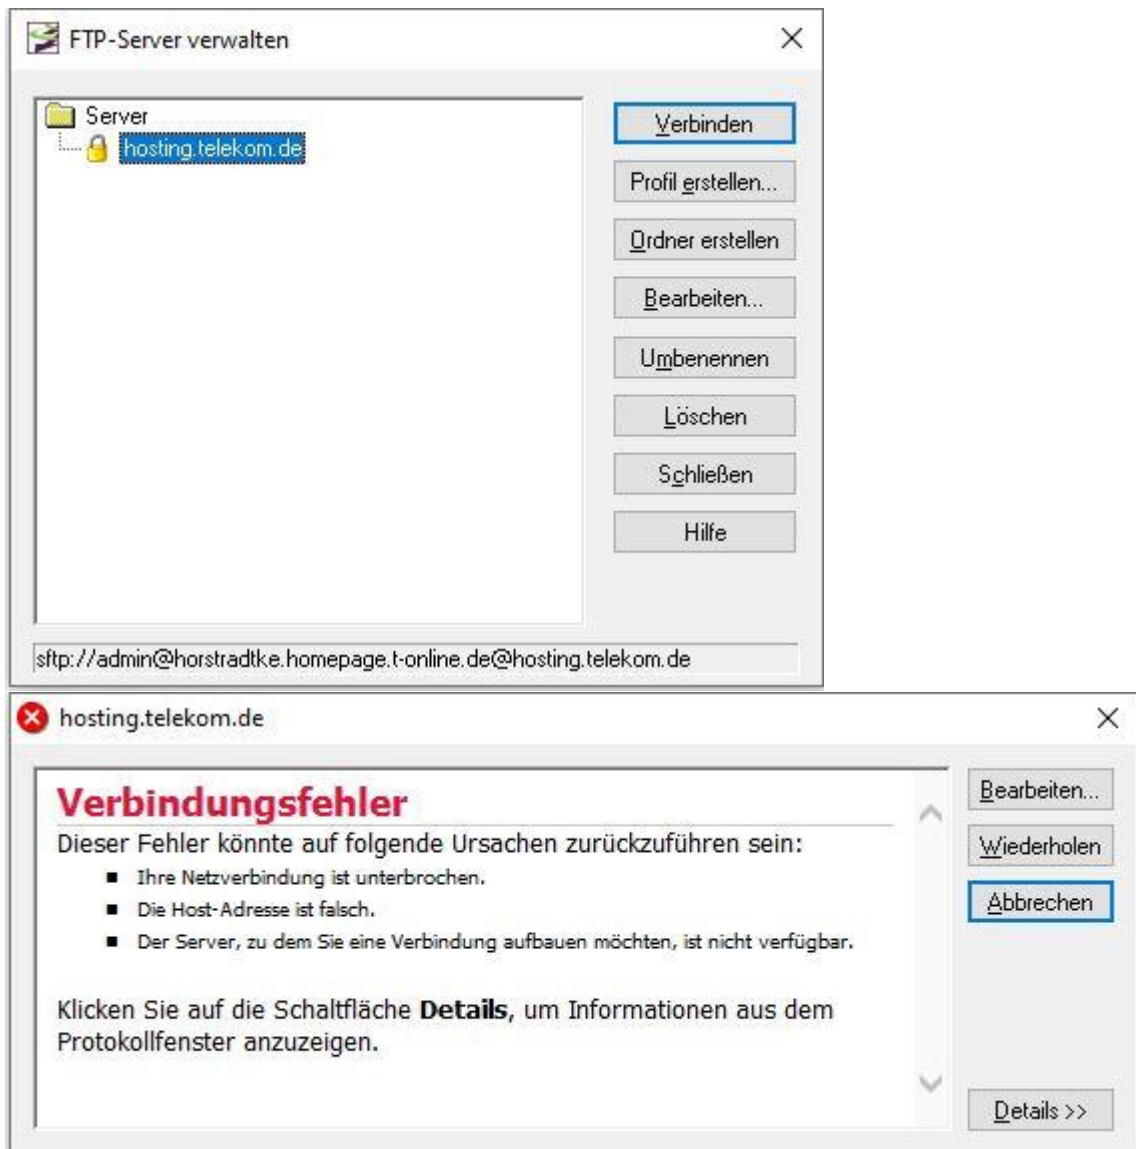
FTP-Server verwalten

Server
hosting.telekom.de

Verbinden
Profil erstellen...
Ordner erstellen
Bearbeiten...
Umbenennen
Löschen
Schließen
Hilfe

sftp://admin@horstradtke.homepage.t-online.de@hosting.telekom.de

hosting.telekom.de

Verbindungsfehler
Dieser Fehler könnte auf folgende Ursachen zurückzuführen sein:
- Ihre Netzverbindung ist unterbrochen.
- Die Host-Adresse ist falsch.
- Der Server, zu dem Sie eine Verbindung aufbauen möchten, ist nicht verfügbar.

Klicken Sie auf die Schaltfläche **Details**, um Informationen aus dem Protokollfenster anzuzeigen.

Bearbeiten...
Wiederholen
Abbrechen
Details >>